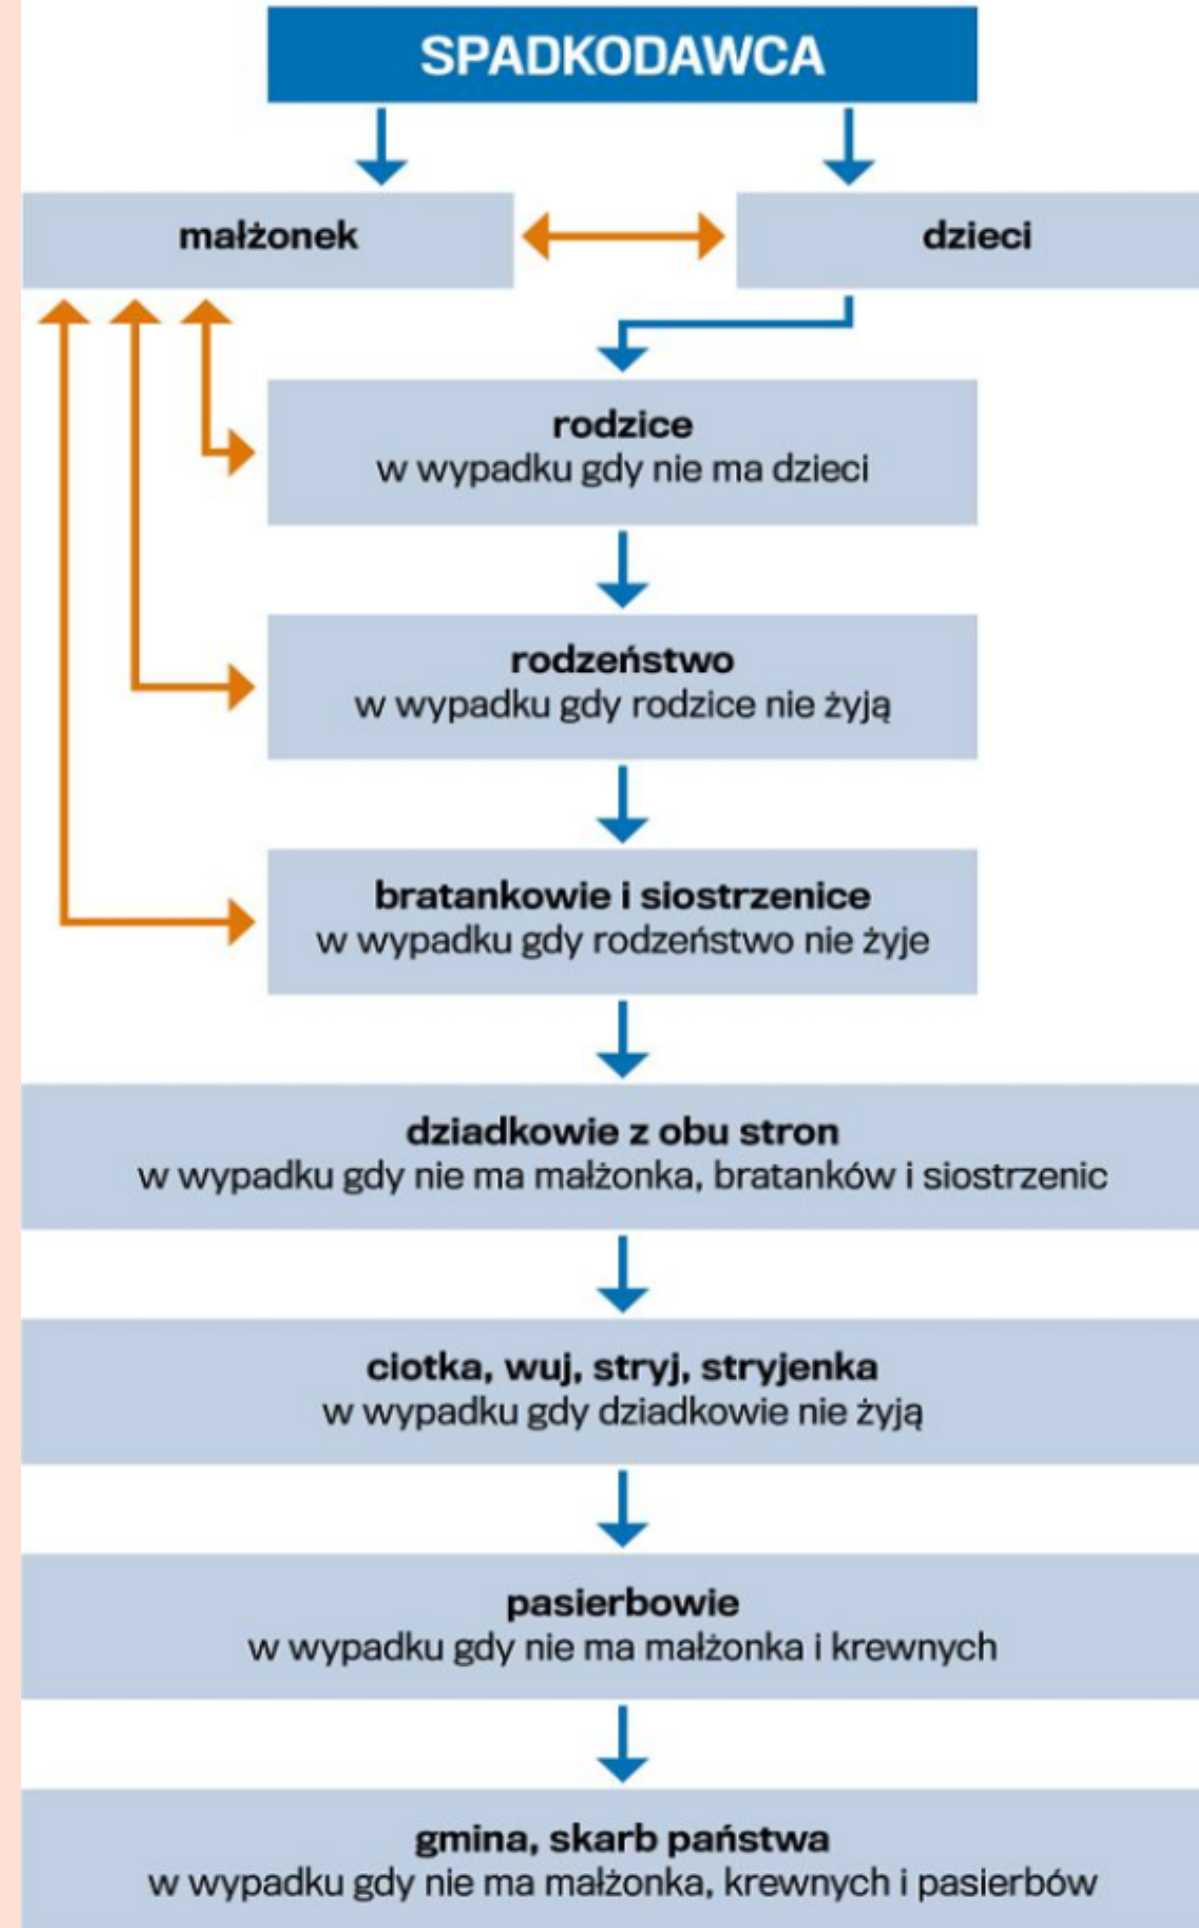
SPADKODAWCA

małżonek

dzieci

rodzice
w wypadku gdy nie ma dzieci

rodzeństwo
w wypadku gdy rodzice nie żyją

bratankowie i siostrzenice
w wypadku gdy rodzeństwo nie żyje

dziadkowie z obu stron
w wypadku gdy nie ma małżonka, bratanków i siostrzenic

ciotka, wuj, stryj, stryjenka
w wypadku gdy dziadkowie nie żyją

pasierbowie
w wypadku gdy nie ma małżonka i krewnych

gmina, skarb państwa
w wypadku gdy nie ma małżonka, krewnych i pasierbów